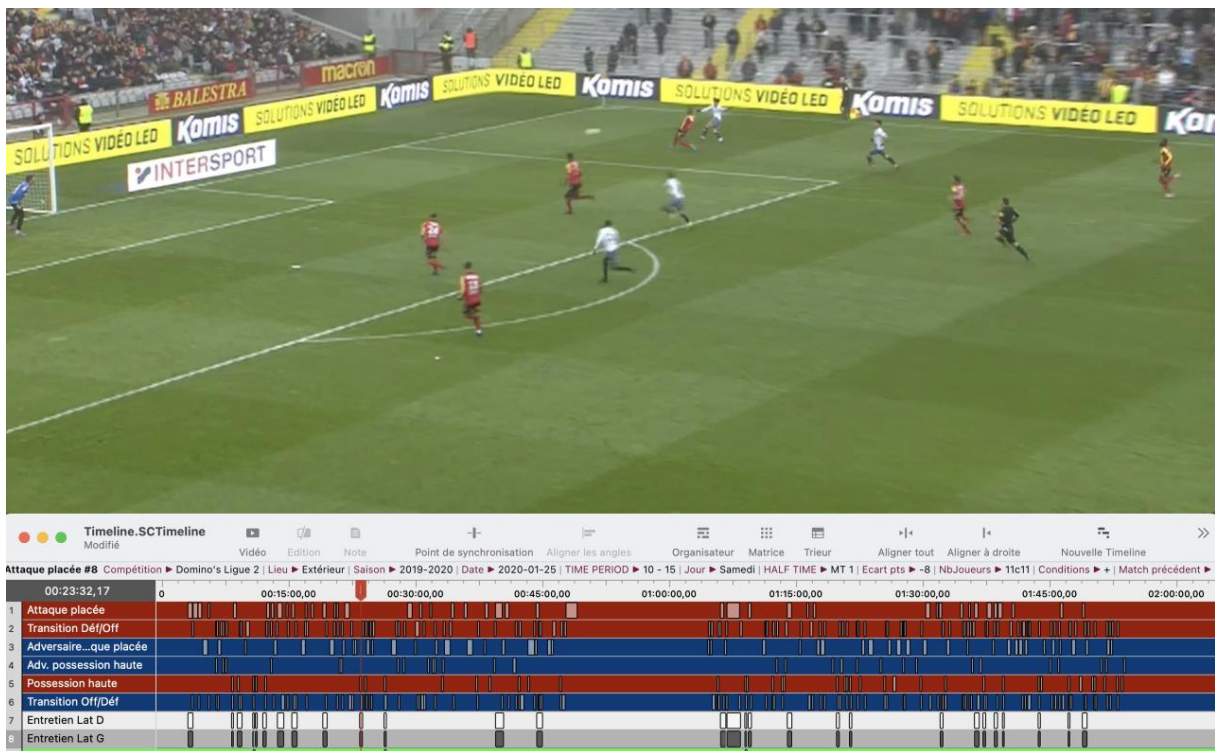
macron
BALESTRA
SOLUTIONS VIDÉO LED
Komis
SOLUTIONS VIDÉO LED
Komis
SOLUTIONS VIDÉO LED
Komis
SOLUTIONS VIDÉO LED
Komis
SOLUTIONS VIDÉO LED
Kom
INTERSPORT

Timeline.SCTimeline
Modifié
Vidéo
Edition
Note
Point de synchronisation
Aligner les angles
Organisateur
Matrice
Trieur
Aligner tout
Aligner à droite
Nouvelle Timeline
Attaque placée #8 Compétition ▶ Domino's Ligue 2 | Lieu ▶ Extérieur | Saison ▶ 2019-2020 | Date ▶ 2020-01-25 | TIME PERIOD ▶ 10 - 15 | Jour ▶ Samedi | HALF TIME ▶ MT 1 | Ecart pts ▶ -8 | NbJoueurs ▶ 11c11 | Conditions ▶ + | Match précédent ▶
00:23:32,17
0
00:15:00,00
00:30:00,00
00:45:00,00
01:00:00,00
01:15:00,00
01:30:00,00
01:45:00,00
02:00:00,00
1 Attaque placée
2 Transition Déf/Off
3 Adversaire...que placée
4 Adv. possession haute
5 Possession haute
6 Transition Off/Déf
7 Entretien Lat D
8 Entretien Lat G